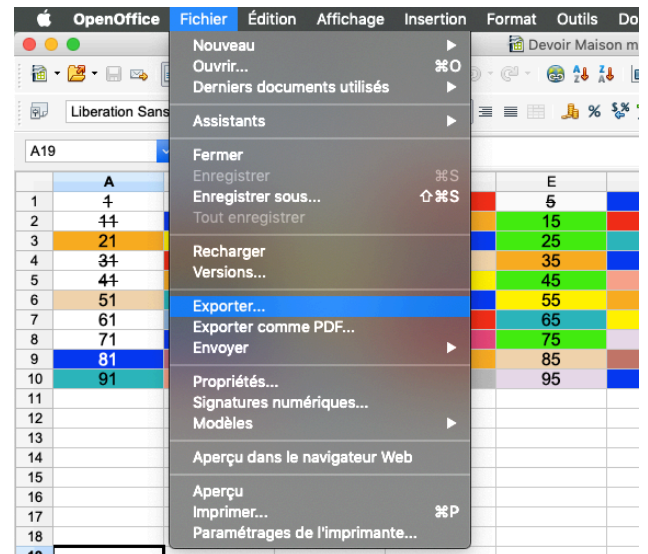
OpenOffice Fichier Édition Affichage Insertion Format Outils Do

Devoir Maison m

Liberation Sans

A19

Nouveau
Ouvrir... ⌘O
Derniers documents utilisés

Assistants

Fermer
Enregistrer ⌘S
Enregistrer sous... ⇧⌘S
Tout enregistrer

Recharger
Versions...

Exporter...
Exporter comme PDF...
Envoyer

Propriétés...
Signatures numériques...
Modèles

Aperçu dans le navigateur Web

Aperçu
Imprimer... ⌘P
Paramétrages de l'imprimante...

| | A | E |
|---|---|---|
| 1 | 1 | 5 |
| 2 | 11 | 15 |
| 3 | 21 | 25 |
| 4 | 31 | 35 |
| 5 | 41 | 45 |
| 6 | 51 | 55 |
| 7 | 61 | 65 |
| 8 | 71 | 75 |
| 9 | 81 | 85 |
| 10 | 91 | 95 |
| 11 | | |
| 12 | | |
| 13 | | |
| 14 | | |
| 15 | | |
| 16 | | |
| 17 | | |
| 18 | | |